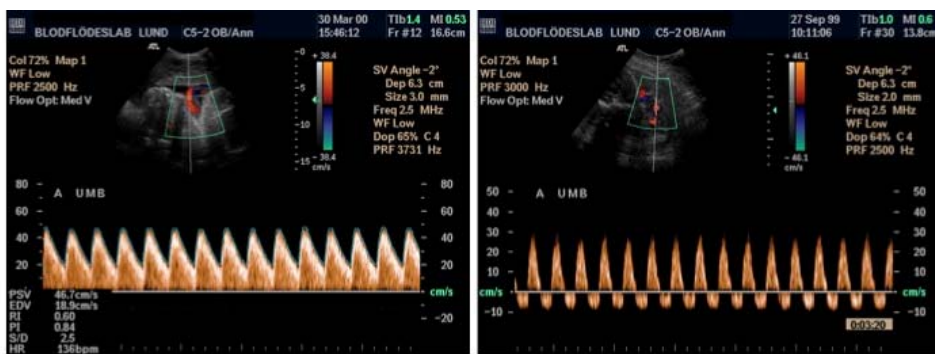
BLODFLÖDESLAB LUND C5-2 OB/Ann

30 Mar 00 15:46:12

TIb1.4 MI 0.53 Fr #12 16.6cm

ATL

Col 72% Map 1
WF Low
PRF 2500 Hz
Flow Opt: Med V

-0 + 38.4
-5
-10
-15 - 38.4 cm/s

SV Angle -2°
Dep 6.3 cm
Size 3.0 mm
Freq 2.5 MHz
WF Low
Dop 65% C 4
PRF 3731 Hz

80 A UMB 80
60 60
40 40
20 20
cm/s
-20

PSV 46.7cm/s
EDV 18.9cm/s
RI 0.60
PI 0.84
S/D 2.5
HR 136bpm

BLODFLÖDESLAB LUND C5-2 OB/Ann

27 Sep 99 10:11:06

TIb1.0 MI 0.6 Fr #30 13.8cm

ATL

Col 72% Map 1
WF Low
PRF 3000 Hz
Flow Opt: Med V

+ 46.1
- 46.1 cm/s

SV Angle -2°
Dep 6.3 cm
Size 2.0 mm
Freq 2.5 MHz
WF Low
Dop 64% C 4
PRF 2500 Hz

50 A UMB 50
40 40
30 30
20 20
10 10
cm/s cm/s
-10 -10

0:03:20